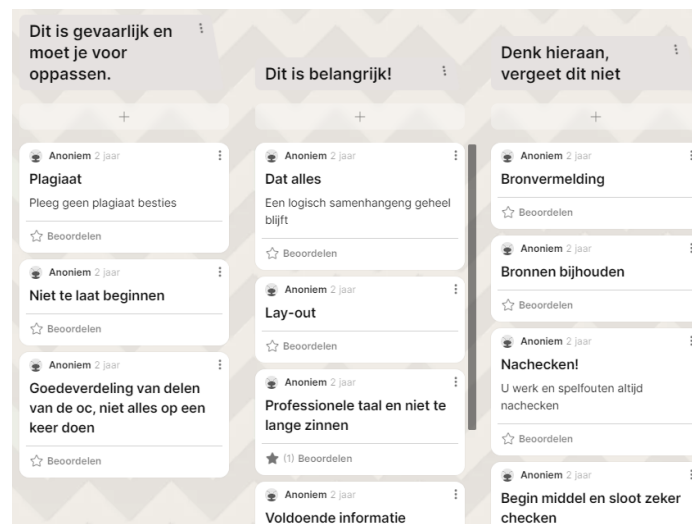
Dit is gevaarlijk en moet je voor oppassen.

+

Anoniem 2 jaar
Plagiaat
Pleeg geen plagiaat besties
Beoordelen

Anoniem 2 jaar
Niet te laat beginnen
Beoordelen

Anoniem 2 jaar
Goedeverdeling van delen van de oc, niet alles op een keer doen
Beoordelen

Dit is belangrijk!

+

Anoniem 2 jaar
Dat alles
Een logisch samenhangeng geheel blijft
Beoordelen

Anoniem 2 jaar
Lay-out
Beoordelen

Anoniem 2 jaar
Professionele taal en niet te lange zinnen
(1) Beoordelen

Anoniem 2 jaar
Voldoende informatie

Denk hieraan, vergeet dit niet

+

Anoniem 2 jaar
Bronvermelding
Beoordelen

Anoniem 2 jaar
Bronnen bijhouden
Beoordelen

Anoniem 2 jaar
Nachecken!
U werk en spelfouten altijd nachecken
Beoordelen

Anoniem 2 jaar
Begin middel en sloot zeker checken